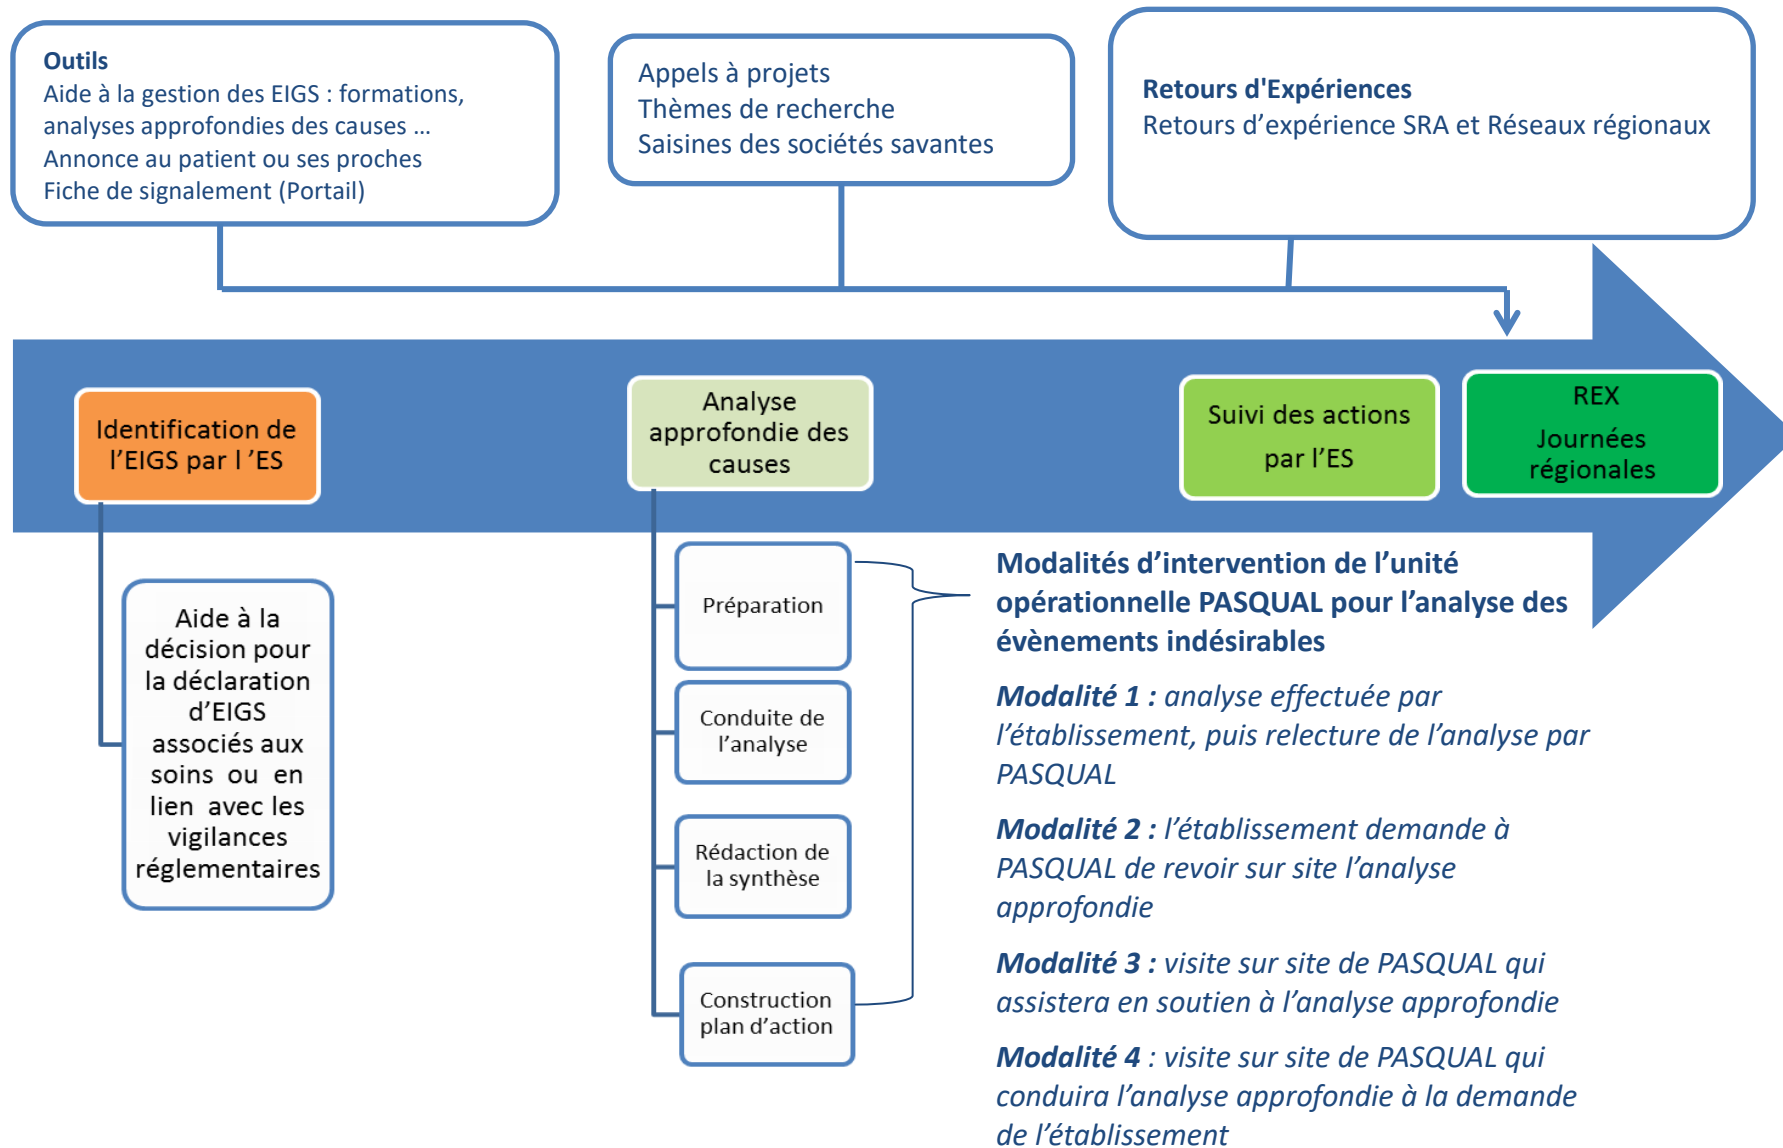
Outils
Aide à la gestion des EIGS : formations, analyses approfondies des causes …
Annonce au patient ou ses proches
Fiche de signalement (Portail)

Appels à projets
Thèmes de recherche
Saisines des sociétés savantes

Retours d'Expériences
Retours d'expérience SRA et Réseaux régionaux

Identification de l'EIGS par l 'ES

Analyse approfondie des causes

Suivi des actions par l'ES

REX
Journées régionales

Aide à la décision pour la déclaration d'EIGS associés aux soins ou en lien avec les vigilances réglementaires

Préparation

Conduite de l'analyse

Rédaction de la synthèse

Construction plan d'action

Modalités d'intervention de l'unité opérationnelle PASQUAL pour l'analyse des évènements indésirables

Modalité 1 : analyse effectuée par l'établissement, puis relecture de l'analyse par PASQUAL

Modalité 2 : l'établissement demande à PASQUAL de revoir sur site l'analyse approfondie

Modalité 3 : visite sur site de PASQUAL qui assistera en soutien à l'analyse approfondie

Modalité 4 : visite sur site de PASQUAL qui conduira l'analyse approfondie à la demande de l'établissement